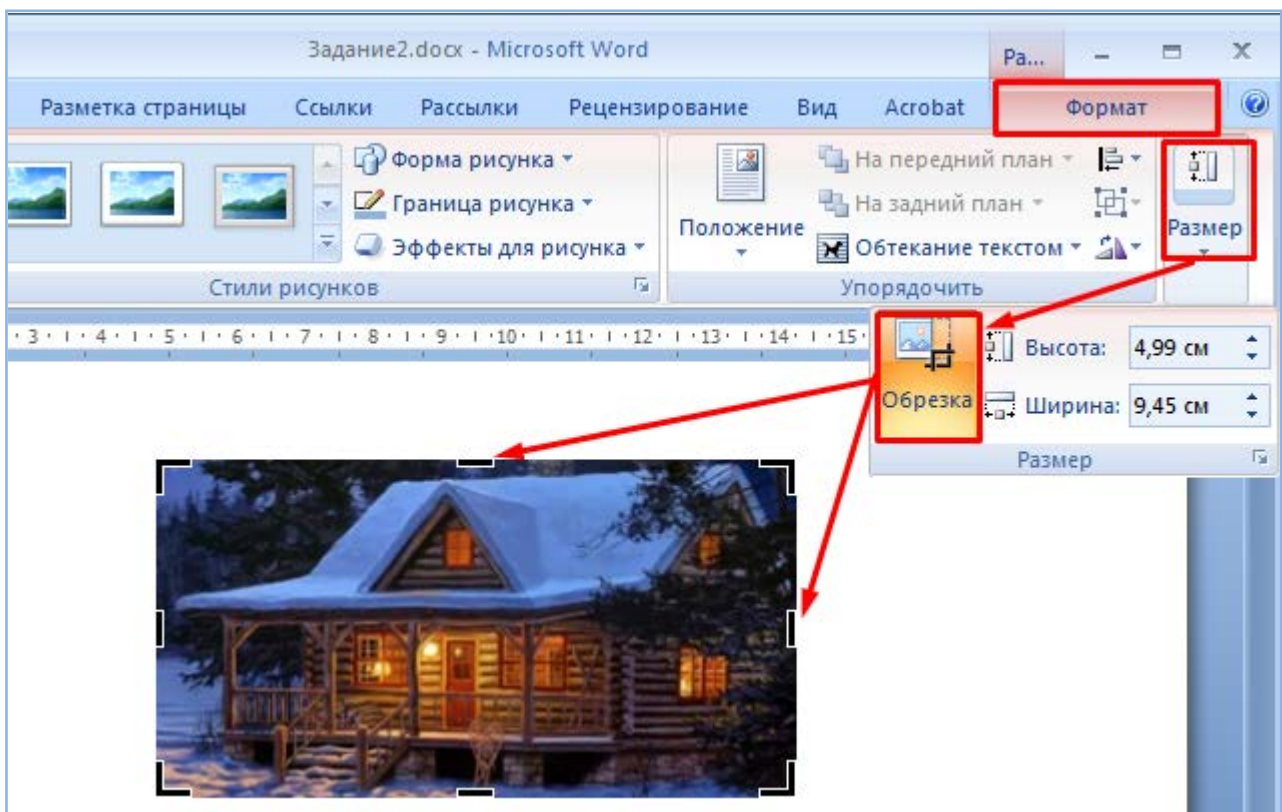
Задание2.docx - Microsoft Word

Ра...

Разметка страницы Ссылки Рассылки Рецензирование Вид Acrobat Формат

Форма рисунка
Граница рисунка
Эффекты для рисунка

Стили рисунков

Положение

На передний план
На задний план
Обтекание текстом

Упорядочить

Размер

3 · 4 · 5 · 6 · 7 · 8 · 9 · 10 · 11 · 12 · 13 · 14 · 15

Обрезка

Высота: 4,99 см

Ширина: 9,45 см

Размер